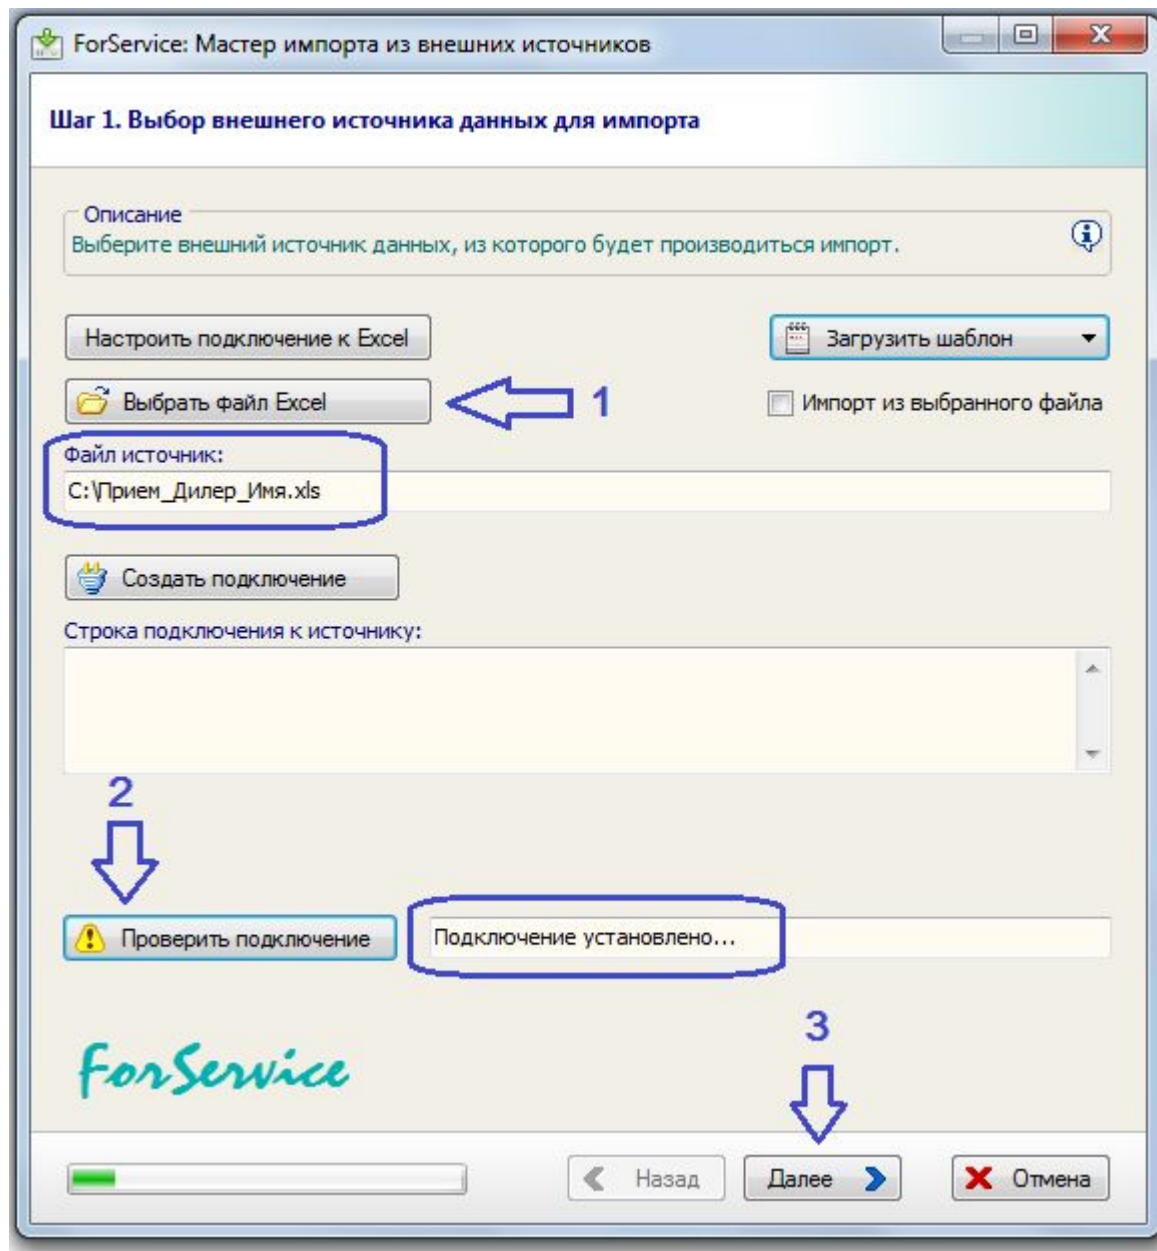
ForService: Мастер импорта из внешних источников

Шаг 1. Выбор внешнего источника данных для импорта

Описание
Выберите внешний источник данных, из которого будет производиться импорт.

Настроить подключение к Excel

Загрузить шаблон

Выбрать файл Excel

1

Импорт из выбранного файла

Файл источник:
C:\Прием_Дилер_Имя.xls

Создать подключение

Строка подключения к источнику:

2

Проверить подключение

Подключение установлено...

3

ForService

Назад

Далее

Отмена